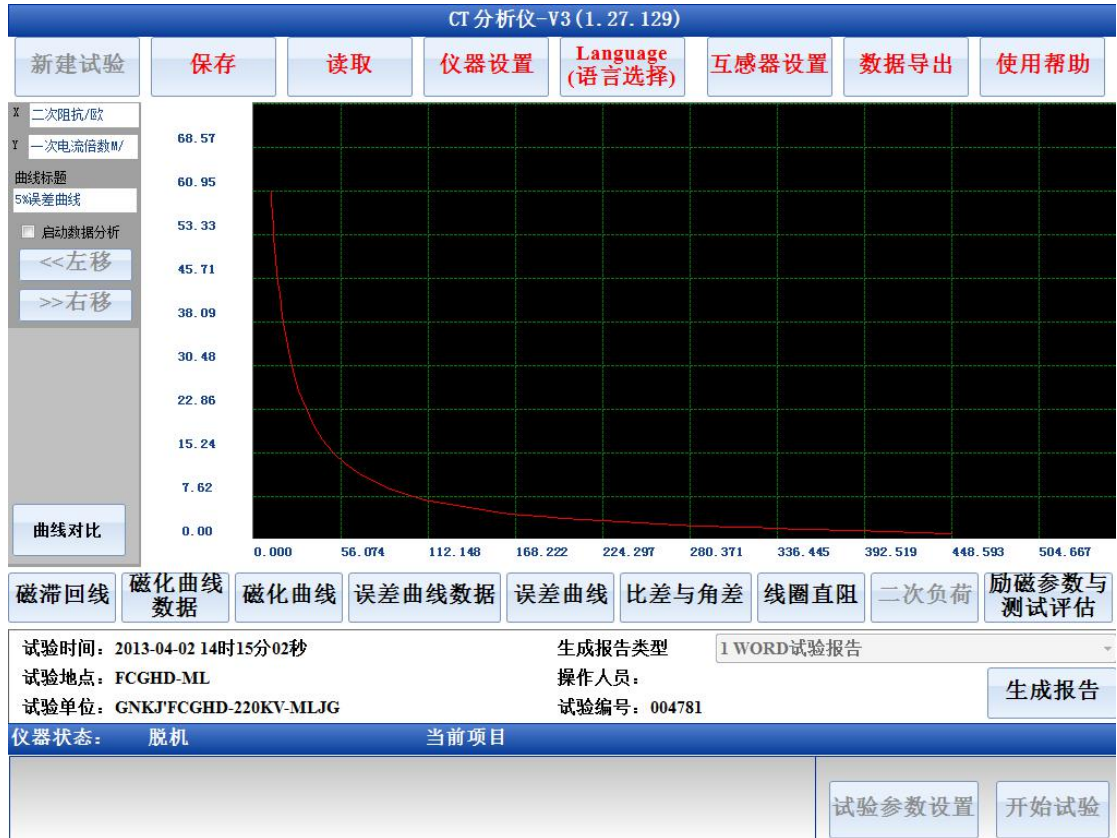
CT分析仪-V3(1.27.129)

新建试验 保存 读取 仪器设置 Language (语言选择) 互感器设置 数据导出 使用帮助

X 二次阻抗/欧
Y 一次电流倍数M/
曲线标题
5%误差曲线
启动数据分析
<<左移
>>右移

68.57
60.95
53.33
45.71
38.09
30.48
22.86
15.24
7.62
0.00

0.000 56.074 112.148 168.222 224.297 280.371 336.445 392.519 448.593 504.667

曲线对比

磁滞回线 磁化曲线数据 磁化曲线 误差曲线数据 误差曲线 比差与角差 线圈直阻 二次负荷 励磁参数与测试评估

试验时间：2013-04-02 14时15分02秒
试验地点：FCGHD-ML
试验单位：GNKJ'FCGHD-220KV-MLJG
生成报告类型 1 WORD试验报告
操作人员：
试验编号：004781
生成报告

仪器状态： 脱机 当前项目

试验参数设置 开始试验